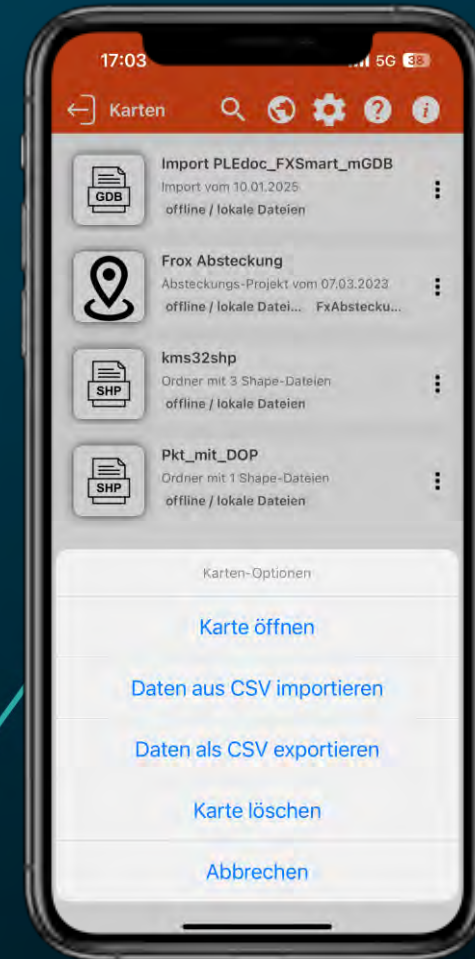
17:03
5G 38

Karten

GDB
Import PLEdoc_FXSmart_mGDB
Import vom 10.01.2025
offline / lokale Dateien

Frox Absteckung
Absteckungs-Projekt vom 07.03.2023
offline / lokale Datei... FxAbstecku...

SHP
kms32shp
Ordner mit 3 Shape-Dateien
offline / lokale Dateien

SHP
Pkt_mit_DOP
Ordner mit 1 Shape-Dateien
offline / lokale Dateien

Karten-Optionen
Karte öffnen
Daten aus CSV importieren
Daten als CSV exportieren
Karte löschen
Abbrechen